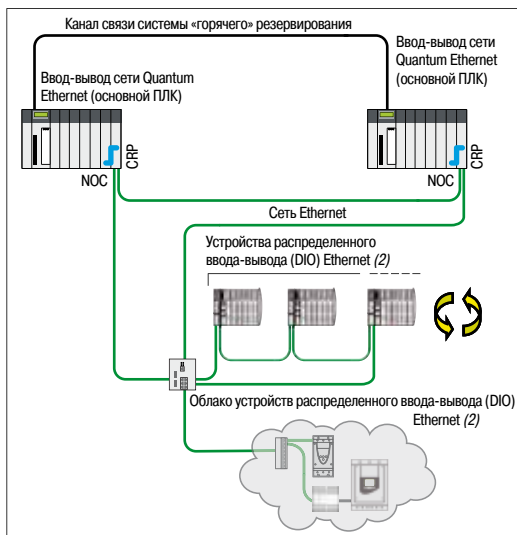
Канал связи системы «горячего» резервирования

Ввод-вывод сети Quantum Ethernet (основной ПЛК)

Ввод-вывод сети Quantum Ethernet (основной ПЛК)

CRP

NOC

CRP

NOC

Сеть Ethernet

Устройства распределенного ввода-вывода (DIO) Ethernet *(2)*

Облако устройств распределенного ввода-вывода (DIO) Ethernet *(2)*